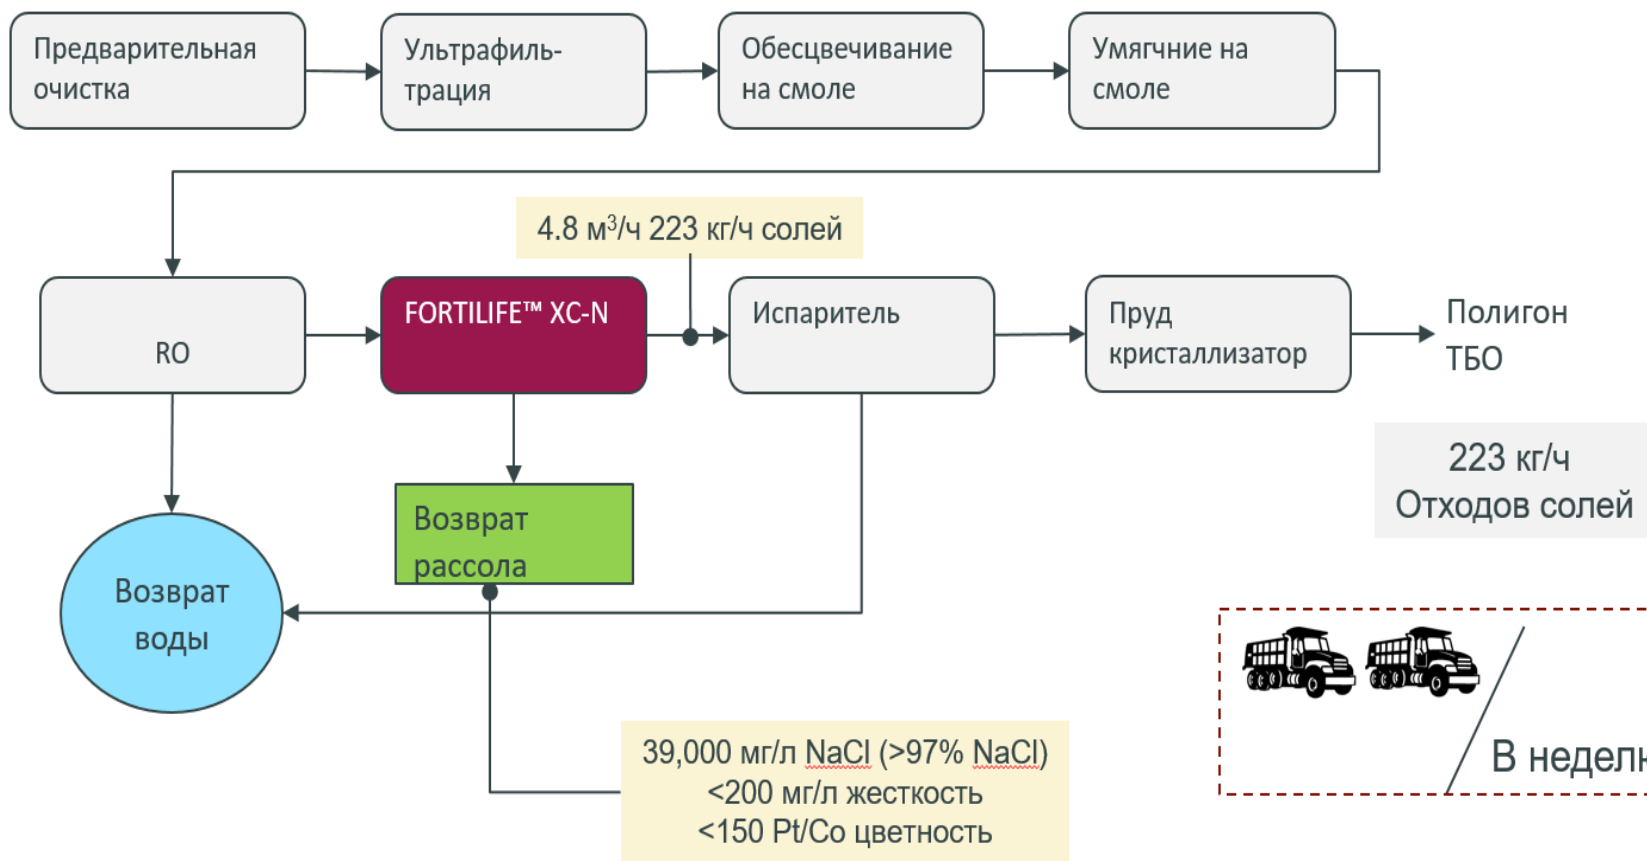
Предварительная очистка

Ультрафильтрация

Обесцвечивание на смоле

Умягчние на смоле

4.8 м$^3$/ч 223 кг/ч солей

RO

FORTILIFE™ XC-N

Испаритель

Пруд кристаллизатор

Полигон ТБО

223 кг/ч Отходов солей

Возврат рассола

Возврат воды

39,000 мг/л NaCl (>97% NaCl)
<200 мг/л жесткость
<150 Pt/Co цветность

В недел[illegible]